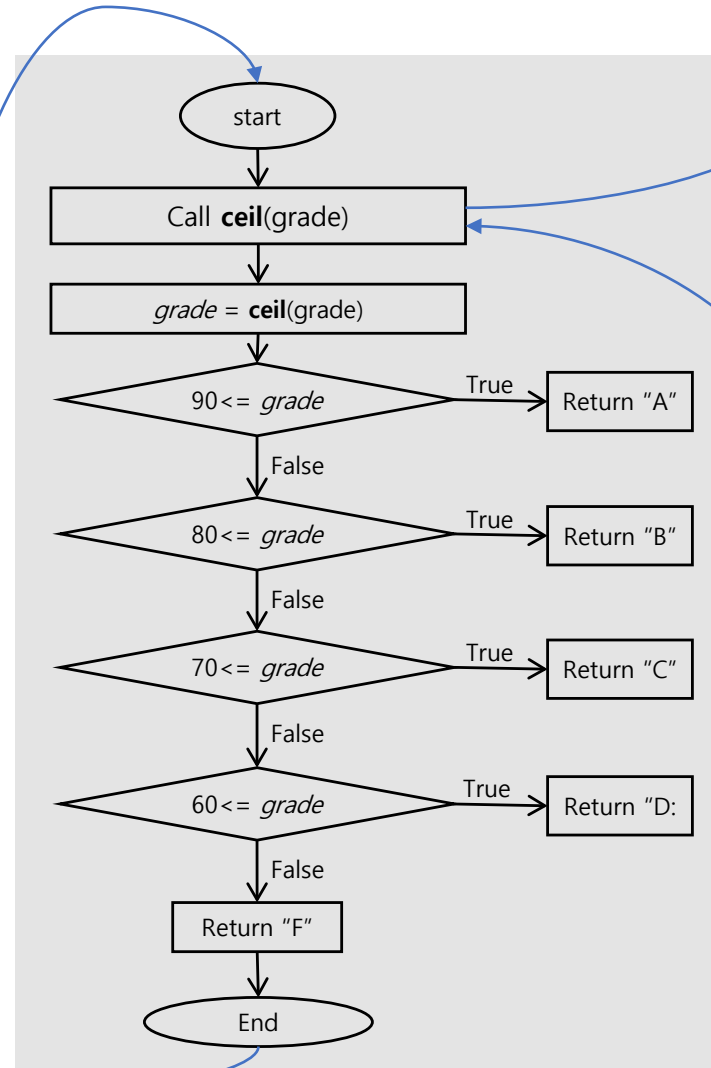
start

Call **ceil**(grade)

*grade* = **ceil**(grade)

90<= *grade*

True

Return "A"

False

80<= *grade*

True

Return "B"

False

70<= *grade*

True

Return "C"

False

60<= *grade*

True

Return "D:

False

Return "F"

End